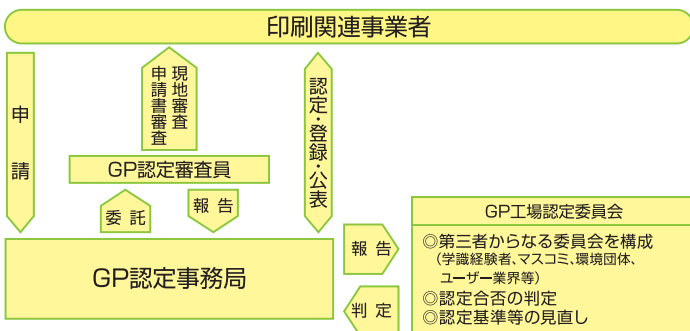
印刷関連事業者

申請

現地審査
申請書審査

認定・登録・公表

GP認定審査員

委託

報告

GP認定事務局

報告

判定

GP工場認定委員会

◎第三者からなる委員会を構成
（学識経験者、マスコミ、環境団体、ユーザー業界等）
◎認定合否の判定
◎認定基準等の見直し